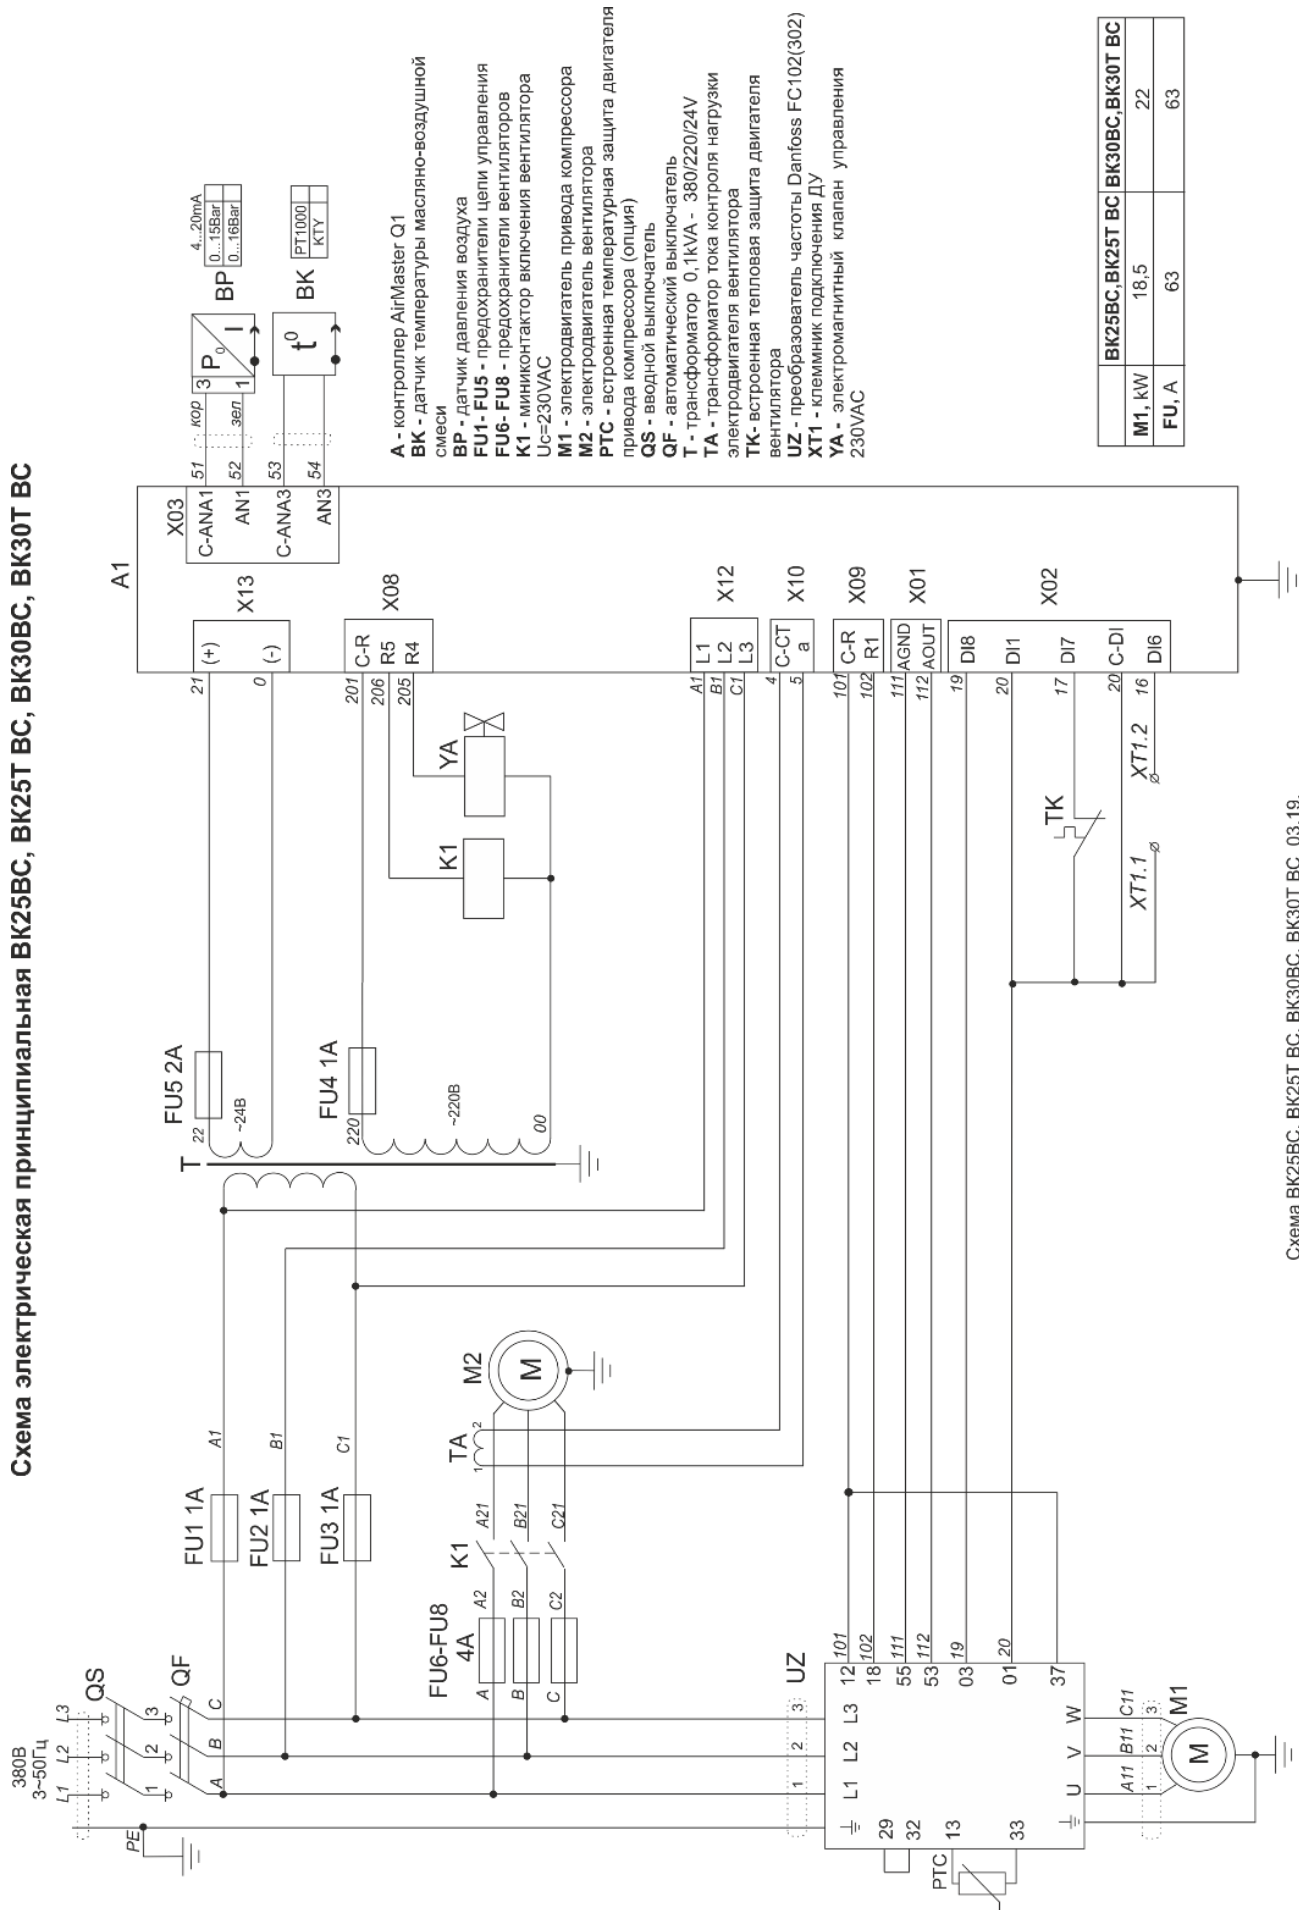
Схема электрическая принципиальная ВК25ВС, ВК25Т ВС, ВК30ВС, ВК30Т ВС

380В
3~50Гц
L1 L2 L3
QS
1 2 3
QF
A B C
PE

FU1 1A
A1
FU2 1A
B1
FU3 1A
C1

FU6-FU8
4A
A2 B2 C2
A B C
K1
A21 B21 C21

TA
1 2
M2
M

T
FU5 2A
22
~24В
FU4 1A
220
~220В
00

K1
YA
TK
XT1.1
XT1.2

UZ
1 2 3
L1 L2 L3
29 32 13 33
PTC
12 18 55 53 03 01 37
101 102 111 112 19 20
U V W
A11 B11 C11
1 2 3
M1
M

A1
X13
(+) (-)
21 0
X08
C-R R5 R4
201 206 205
X12
L1 L2 L3
A1 B1 C1
X10
C-CT a
4 5
X09
C-R R1
101 102
X01
AGND AOUT
111 112
X02
DI8 DI1 DI7 C-DI DI6
19 20 17 20 16

X03
C-ANA1 AN1 C-ANA3 AN3
51 52 53 54
кор зел
BP
P0 I
3 1
4...20mA
0...15Bar
0...16Bar
BK
t0
PT1000
KTY

А - контроллер AirMaster Q1
ВК - датчик температуры масляно-воздушной смеси
ВР - датчик давления воздуха
FU1 - FU5 - предохранители цепи управления
FU6 - FU8 - предохранители вентиляторов
К1 - миниконтактор включения вентилятора Uc=230VAC
М1 - электродвигатель привода компрессора
М2 - электродвигатель вентилятора
РТС - встроенная температурная защита двигателя привода компрессора (опция)
QS - вводной выключатель
QF - автоматический выключатель
Т - трансформатор 0,1kVA - 380/220/24V
ТА - трансформатор тока контроля нагрузки электродвигателя вентилятора
ТК - встроенная тепловая защита двигателя вентилятора
UZ - преобразователь частоты Danfoss FC102(302)
XT1 - клеммник подключения ДУ
YA - электромагнитный клапан управления 230VAC

| | ВК25ВС,ВК25Т ВС | ВК30ВС,ВК30Т ВС |
|---|---|---|
| M1, kW | 18,5 | 22 |
| FU, A | 63 | 63 |

Схема ВК25ВС, ВК25Т ВС, ВК30ВС, ВК30Т ВС 03.19.